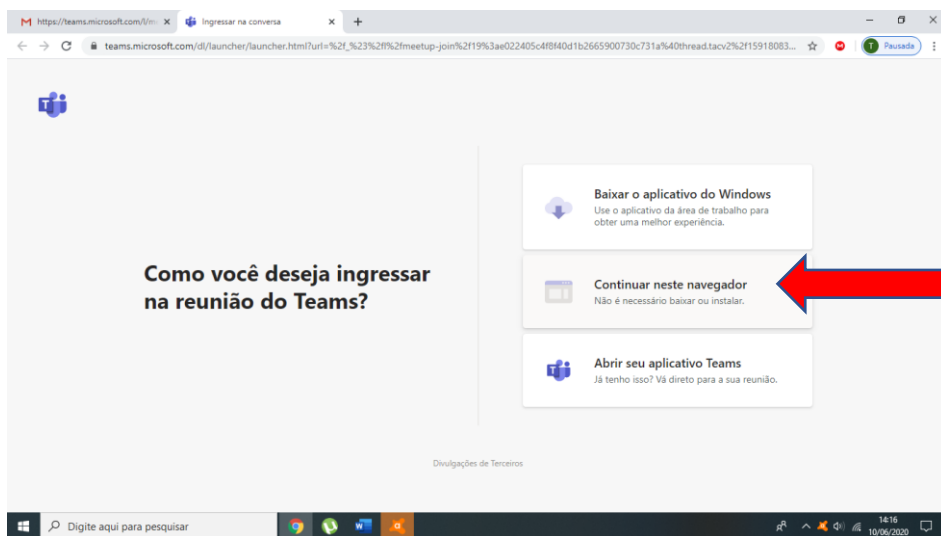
https://teams.microsoft.com/l/m
Ingressar na conversa
teams.microsoft.com/dl/launcher/launcher.html?url=%2f_%23%2fl%2fmeetup-join%2f19%3ae022405c4f8f40d1b2665900730c731a%40thread.tacv2%2f15918083...
T Pausada

Como você deseja ingressar na reunião do Teams?

Baixar o aplicativo do Windows
Use o aplicativo da área de trabalho para obter uma melhor experiência.

Continuar neste navegador
Não é necessário baixar ou instalar.

Abrir seu aplicativo Teams
Já tenho isso? Vá direto para a sua reunião.

Divulgações de Terceiros

Digite aqui para pesquisar
14:16
10/06/2020